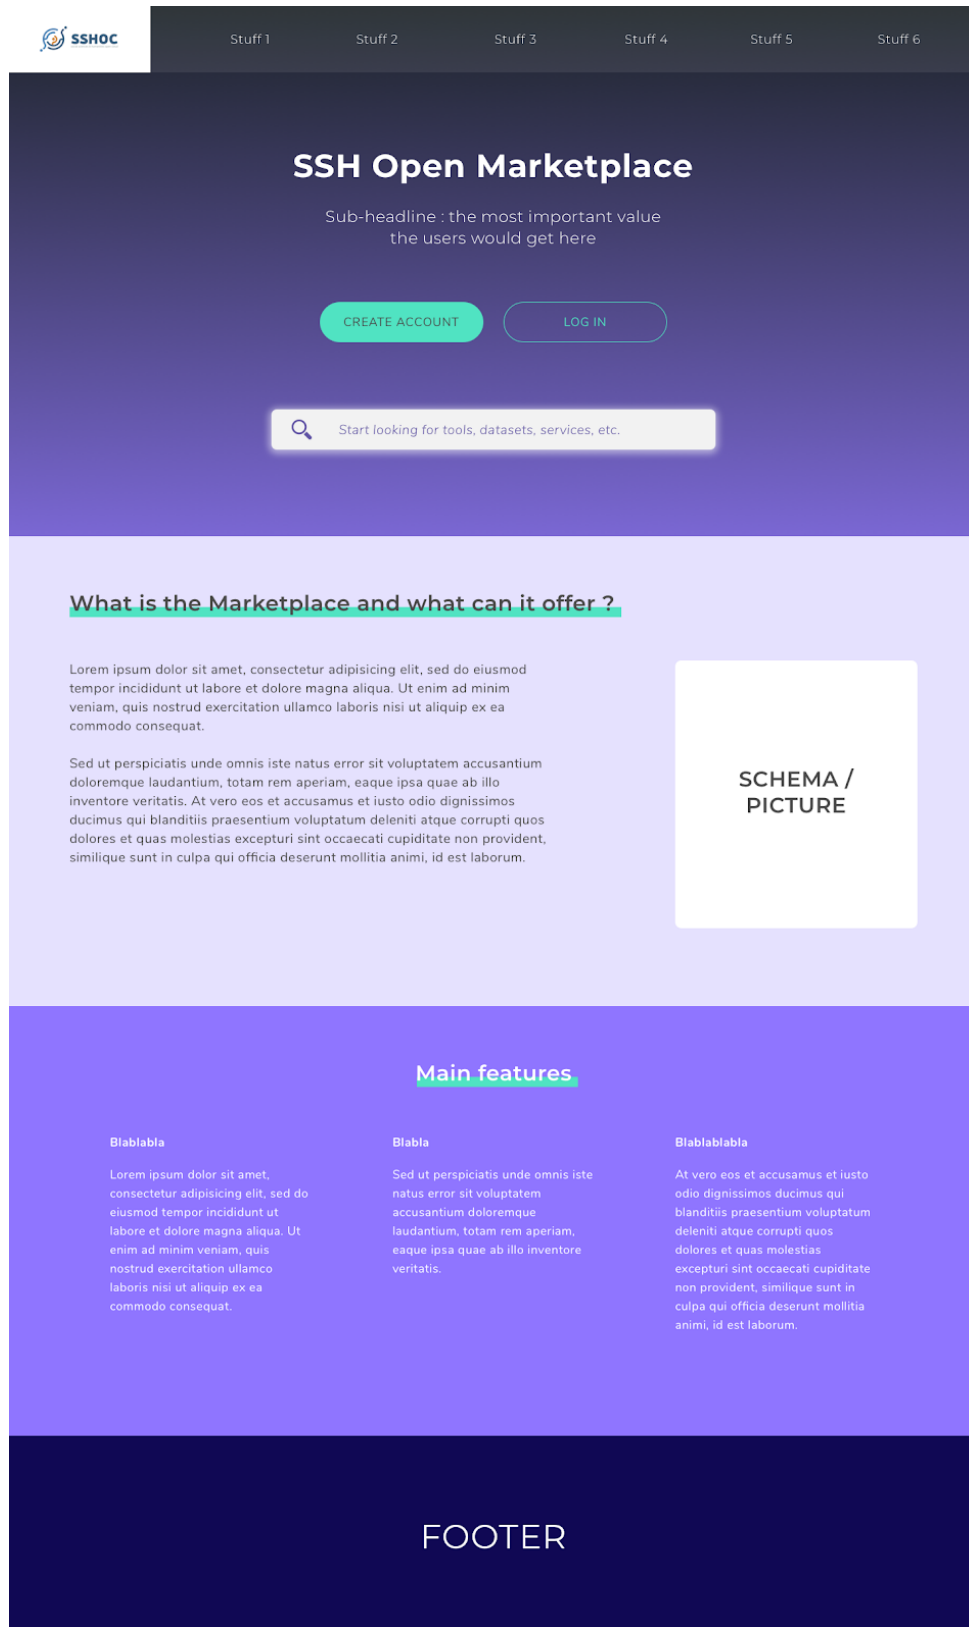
SSHOC

Stuff 1 Stuff 2 Stuff 3 Stuff 4 Stuff 5 Stuff 6

SSH Open Marketplace

Sub-headline : the most important value the users would get here

CREATE ACCOUNT

LOG IN

Start looking for tools, datasets, services, etc.

What is the Marketplace and what can it offer ?

Lorem ipsum dolor sit amet, consectetur adipisicing elit, sed do eiusmod tempor incididunt ut labore et dolore magna aliqua. Ut enim ad minim veniam, quis nostrud exercitation ullamco laboris nisi ut aliquip ex ea commodo consequat.

Sed ut perspiciatis unde omnis iste natus error sit voluptatem accusantium doloremque laudantium, totam rem aperiam, eaque ipsa quae ab illo inventore veritatis. At vero eos et accusamus et iusto odio dignissimos ducimus qui blanditiis praesentium voluptatum deleniti atque corrupti quos dolores et quas molestias excepturi sint occaecati cupiditate non provident, similique sunt in culpa qui officia deserunt mollitia animi, id est laborum.

SCHEMA / PICTURE

Main features

Blablabla

Lorem ipsum dolor sit amet, consectetur adipisicing elit, sed do eiusmod tempor incididunt ut labore et dolore magna aliqua. Ut enim ad minim veniam, quis nostrud exercitation ullamco laboris nisi ut aliquip ex ea commodo consequat.

Blabla

Sed ut perspiciatis unde omnis iste natus error sit voluptatem accusantium doloremque laudantium, totam rem aperiam, eaque ipsa quae ab illo inventore veritatis.

Blablablabla

At vero eos et accusamus et iusto odio dignissimos ducimus qui blanditiis praesentium voluptatum deleniti atque corrupti quos dolores et quas molestias excepturi sint occaecati cupiditate non provident, similique sunt in culpa qui officia deserunt mollitia animi, id est laborum.

FOOTER